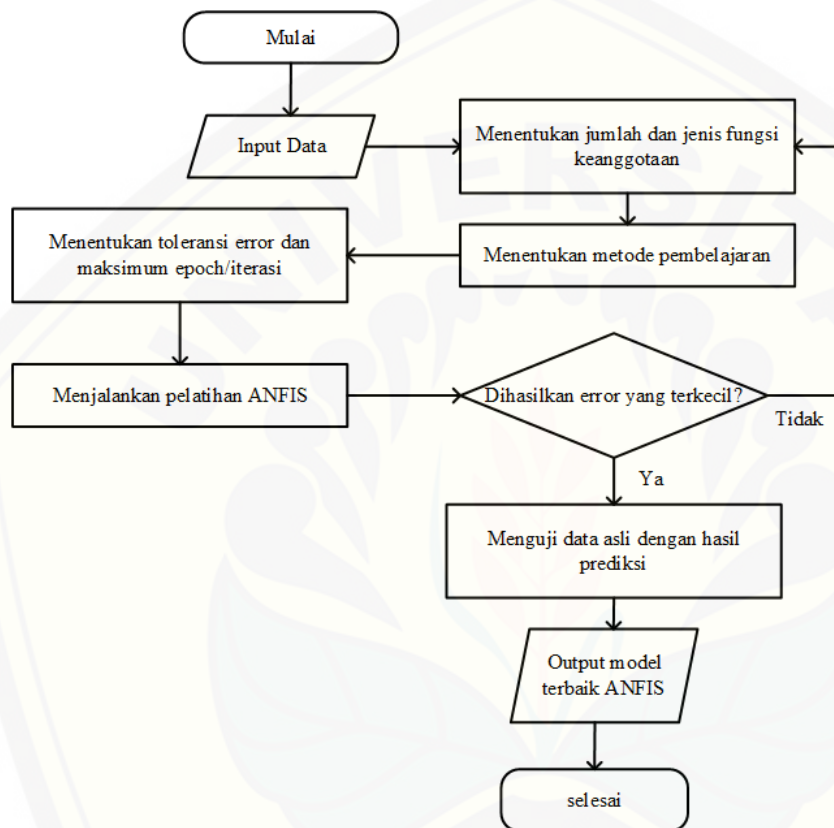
Mulai

Input Data

Menentukan jumlah dan jenis fungsi keanggotaan

Menentukan metode pembelajaran

Menentukan toleransi error dan maksimum epoch/iterasi

Menjalankan pelatihan ANFIS

Dihasilkan error yang terkecil?

Tidak

Ya

Menguji data asli dengan hasil prediksi

Output model terbaik ANFIS

selesai